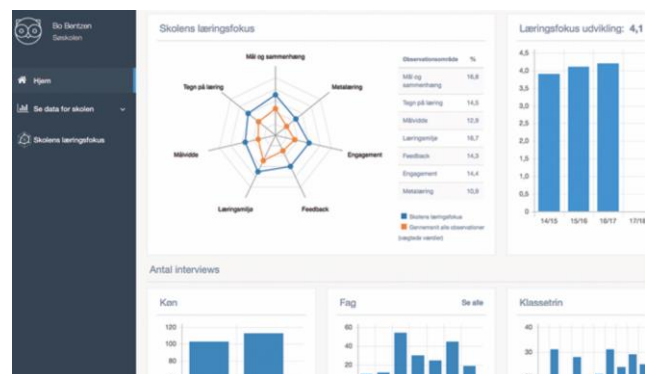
Bo Bentzen
Søskolen

Hjem

Se data for skolen

Skolens læringsfokus

Skolens læringsfokus

Mål og sammenhæng
Metalæring
Engagement
Feedback
Læringsmiljø
Måltvidde
Tegn på læring

| Observationsområde | % |
|---|---|
| Mål og sammenhæng | 16,6 |
| Tegn på læring | 14,5 |
| Måltvidde | 12,9 |
| Læringsmiljø | 16,7 |
| Feedback | 14,5 |
| Engagement | 14,4 |
| Metalæring | 10,6 |

Skolens læringsfokus
Gennemsnit alle observationer (vægtede værdier)

Læringsfokus udvikling: 4,1

4,5
4,0
3,5
3,0
2,5
2,0
1,5
1,0
0,5
0
14/15
15/16
16/17
17/18

Antal interviews

Køn
120
100
80

Fag
Se alle
60
40
20

Klassetrin
40
30